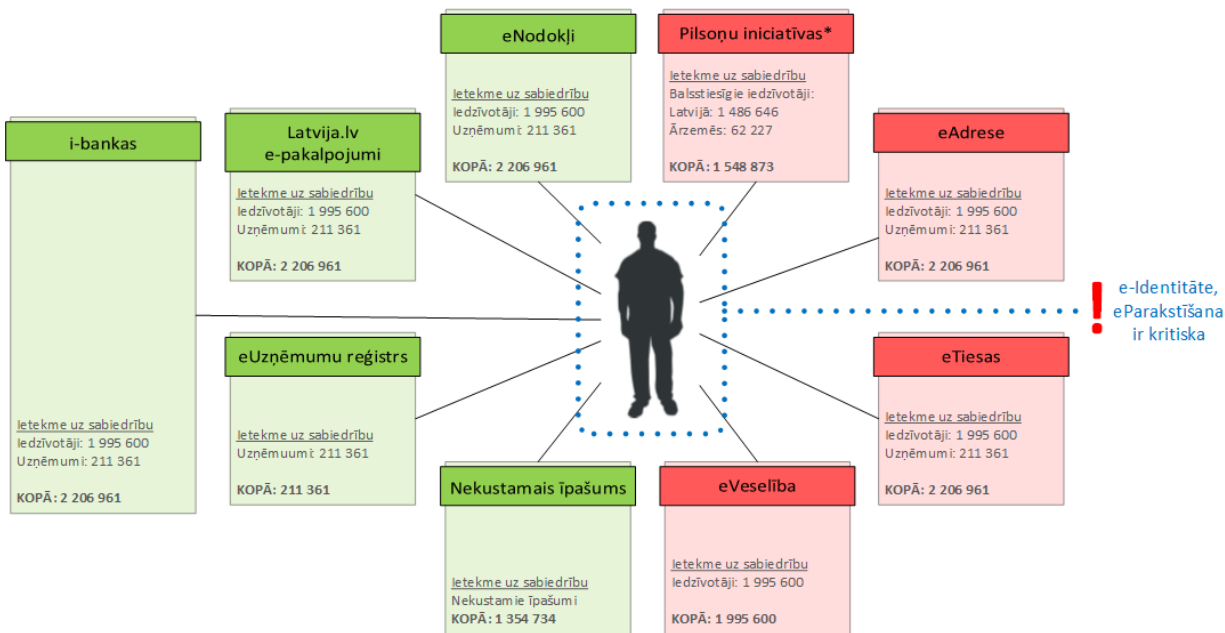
i-bankas

Ietekme uz sabiedrību
Iedzīvotāji: 1 995 600
Uzņēmumi: 211 361

KOPĀ: 2 206 961

Latvija.lv
e-pakalpojumi

Ietekme uz sabiedrību
Iedzīvotāji: 1 995 600
Uzņēmumi: 211 361

KOPĀ: 2 206 961

eNodokļi

Ietekme uz sabiedrību
Iedzīvotāji: 1 995 600
Uzņēmumi: 211 361

KOPĀ: 2 206 961

Pilsoņu iniciatīvas*

Ietekme uz sabiedrību
Balsstiesīgie iedzīvotāji:
Latvijā: 1 486 646
Ārzemēs: 62 227

KOPĀ: 1 548 873

eAdrese

Ietekme uz sabiedrību
Iedzīvotāji: 1 995 600
Uzņēmumi: 211 361

KOPĀ: 2 206 961

e-Identitāte,
eParakstīšana
ir kritiska

eUzņēmumu reģistrs

Ietekme uz sabiedrību
Uzņēmuumi: 211 361

KOPĀ: 211 361

eTiesas

Ietekme uz sabiedrību
Iedzīvotāji: 1 995 600
Uzņēmumi: 211 361

KOPĀ: 2 206 961

Nekustamais īpašums

Ietekme uz sabiedrību
Nekustamie īpašumi
KOPĀ: 1 354 734

eVeselība

Ietekme uz sabiedrību
Iedzīvotāji: 1 995 600

KOPĀ: 1 995 600